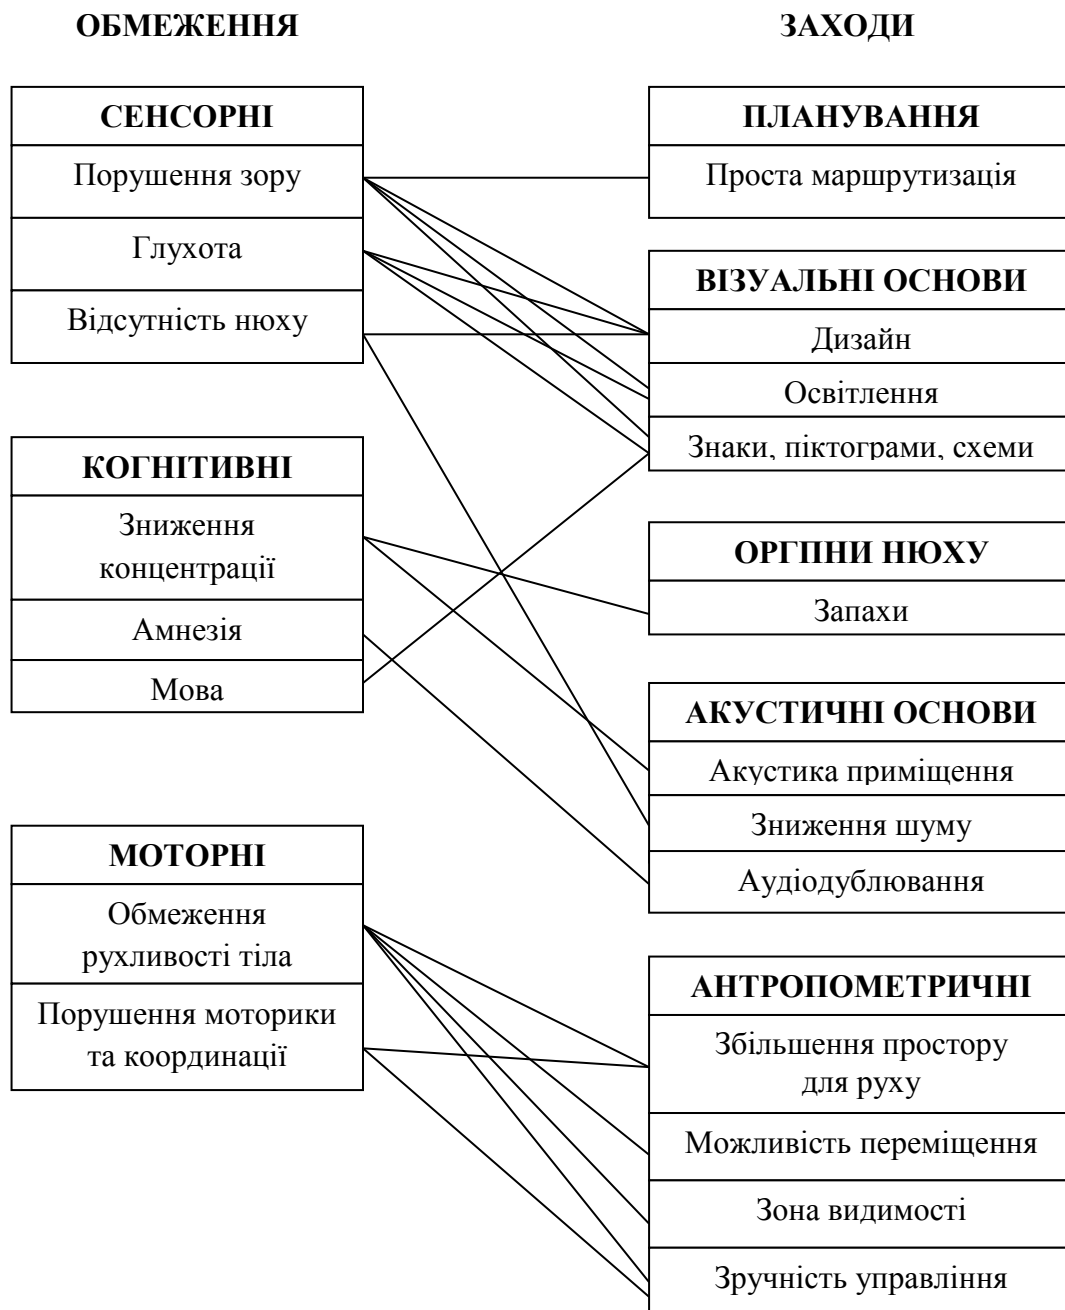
ОБМЕЖЕННЯ

ЗАХОДИ

СЕНСОРНІ

Порушення зору

Глухота

Відсутність нюху

КОГНІТИВНІ

Зниження концентрації

Амнезія

Мова

МОТОРНІ

Обмеження рухливості тіла

Порушення моторики та координації

ПЛАНУВАННЯ

Проста маршрутизація

ВІЗУАЛЬНІ ОСНОВИ

Дизайн

Освітлення

Знаки, піктограми, схеми

ОРГПНИ НЮХУ

Запахи

АКУСТИЧНІ ОСНОВИ

Акустика приміщення

Зниження шуму

Аудіодублювання

АНТРОПОМЕТРИЧНІ

Збільшення простору для руху

Можливість переміщення

Зона видимості

Зручність управління